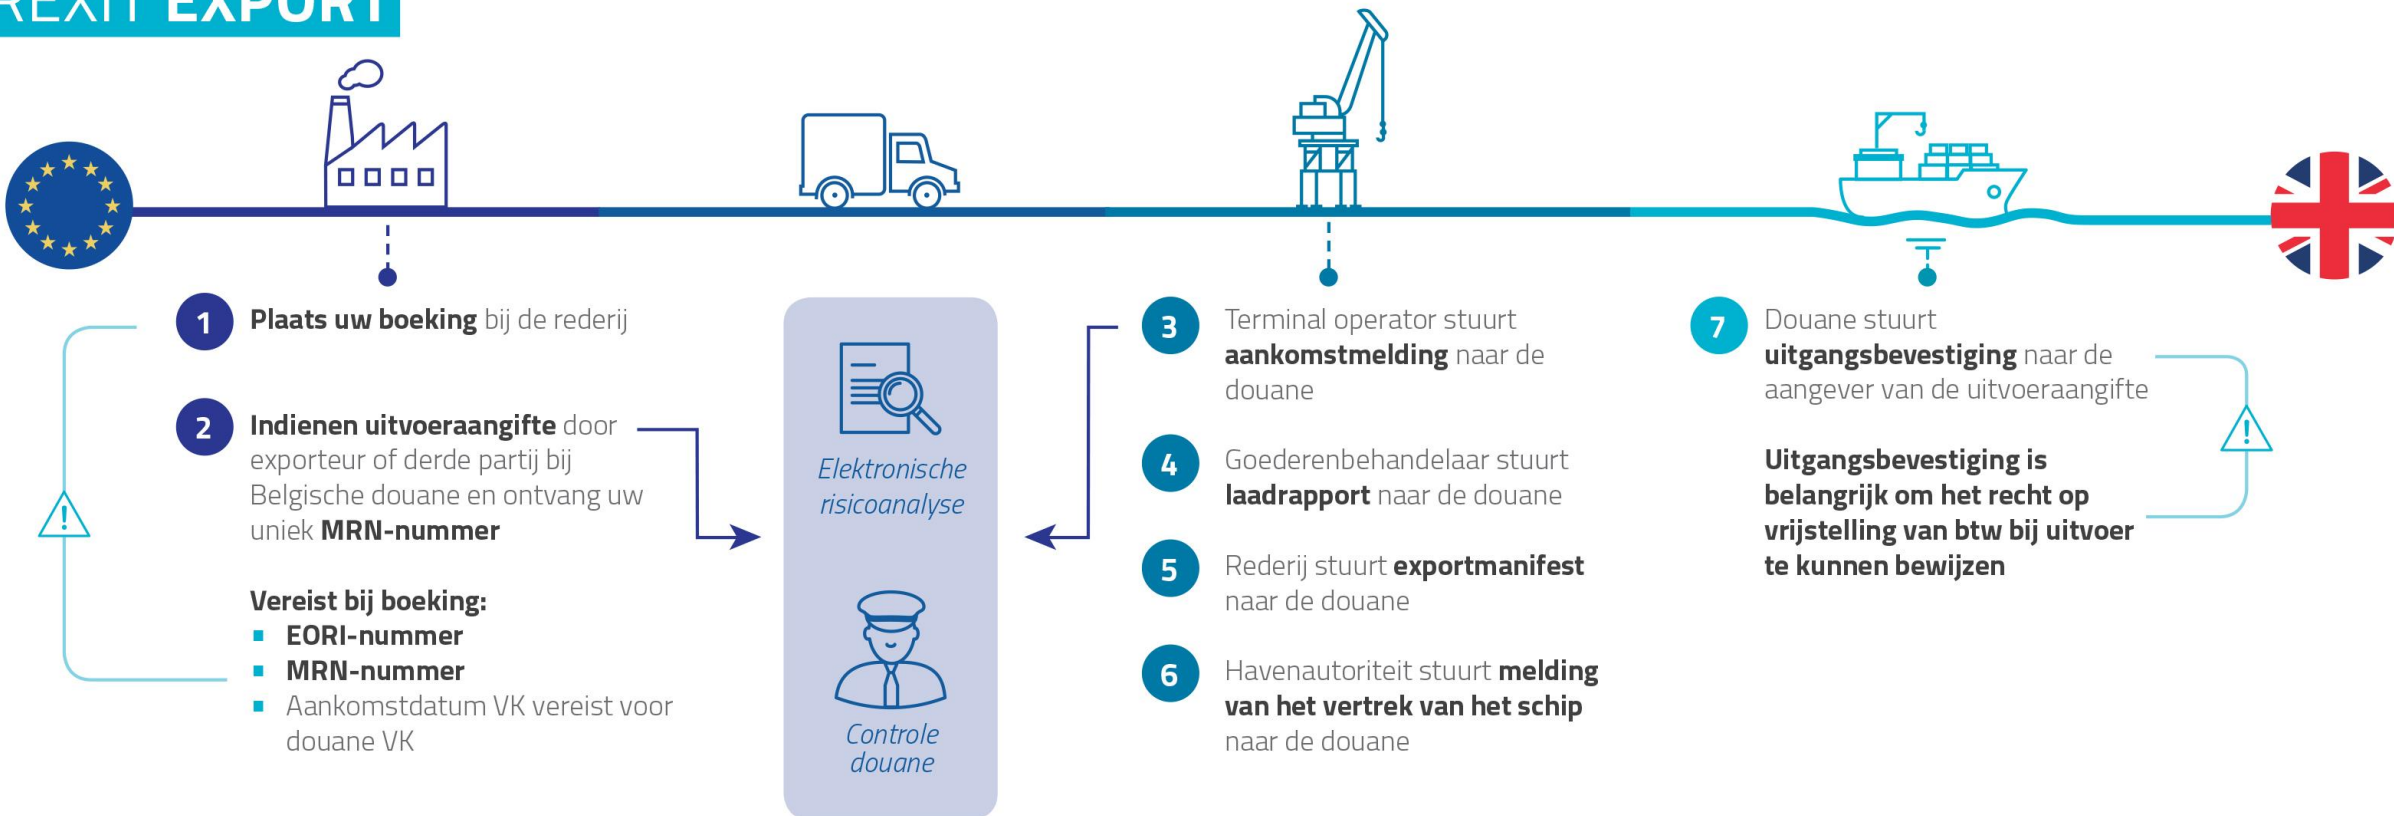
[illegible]REXIT EXPORT

1 Plaats uw boeking bij de rederij

2 Indienen uitvoeraangifte door exporteur of derde partij bij Belgische douane en ontvang uw uniek MRN-nummer

Vereist bij boeking:
▪ EORI-nummer
▪ MRN-nummer
▪ Aankomstdatum VK vereist voor douane VK

Elektronische risicoanalyse

Controle douane

3 Terminal operator stuurt aankomstmelding naar de douane

4 Goederenbehandelaar stuurt laadrapport naar de douane

5 Rederij stuurt exportmanifest naar de douane

6 Havenautoriteit stuurt melding van het vertrek van het schip naar de douane

7 Douane stuurt uitgangsbevestiging naar de aangever van de uitvoeraangifte

Uitgangsbevestiging is belangrijk om het recht op vrijstelling van btw bij uitvoer te kunnen bewijzen